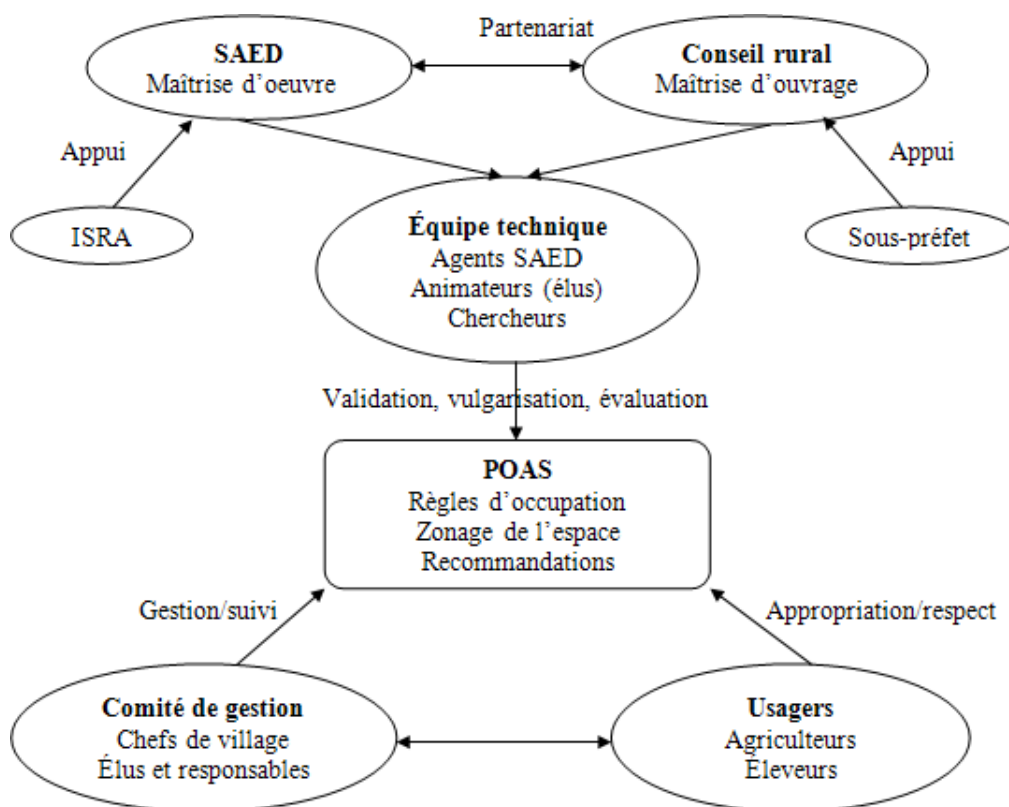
Partenariat

SAED
Maîtrise d'oeuvre

Conseil rural
Maîtrise d'ouvrage

Appui

Appui

ISRA

Équipe technique
Agents SAED
Animateurs (élus)
Chercheurs

Sous-préfet

Validation, vulgarisation, évaluation

POAS
Règles d'occupation
Zonage de l'espace
Recommandations

Gestion/suivi

Appropriation/respect

Comité de gestion
Chefs de village
Élus et responsables

Usagers
Agriculteurs
Éleveurs